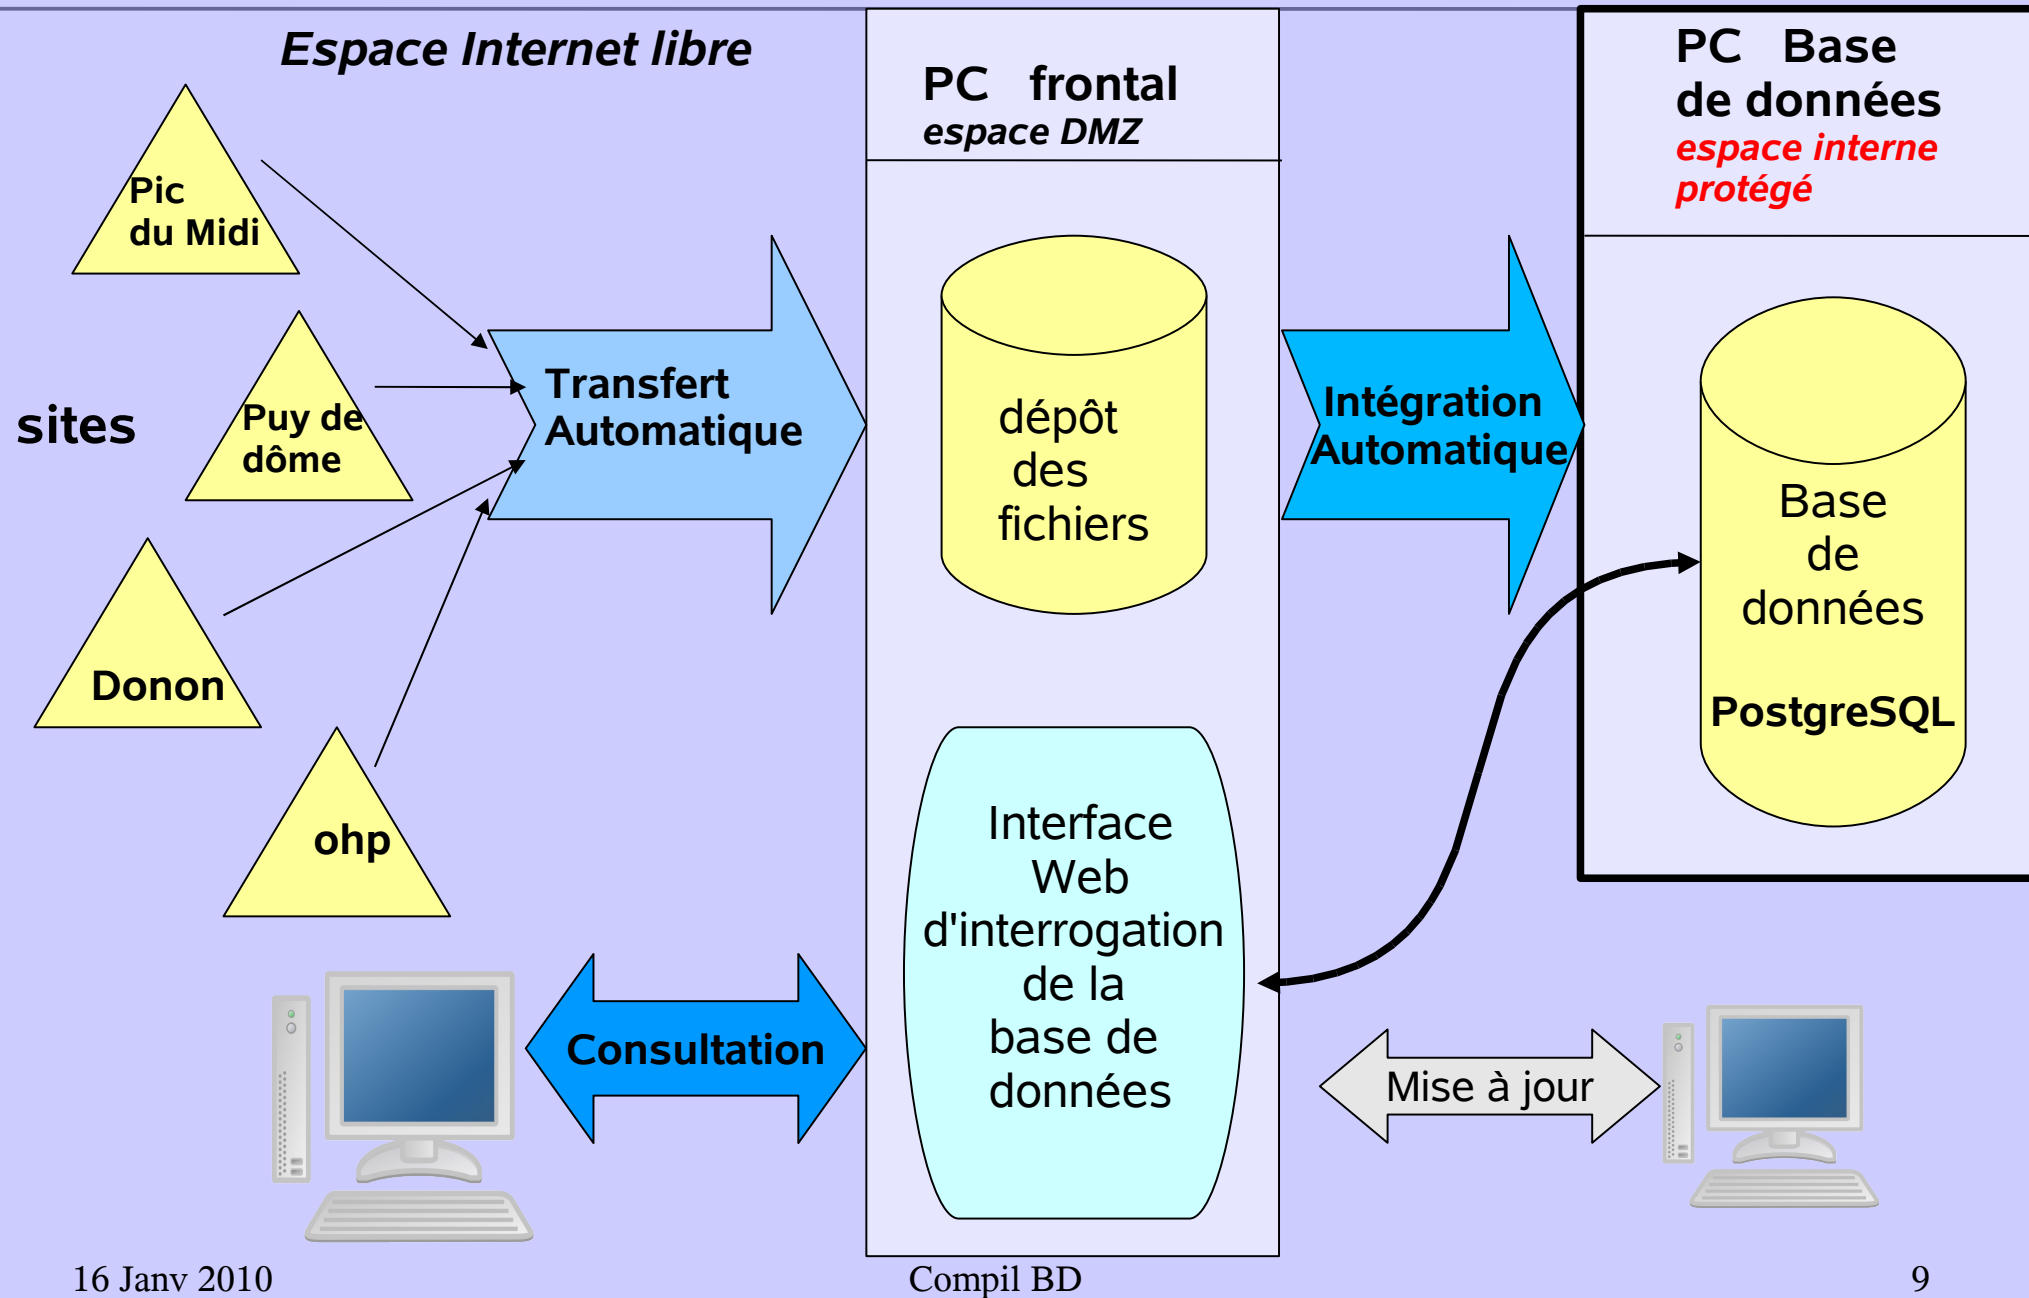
Espace Internet libre

PC frontal
espace DMZ

PC Base de données
espace interne protégé

Pic du Midi

sites

Puy de dôme

Donon

ohp

Transfert Automatique

dépôt des fichiers

Intégration Automatique

Base de données

PostgreSQL

Interface Web d'interrogation de la base de données

Consultation

Mise à jour

16 Janv 2010

Compil BD

9